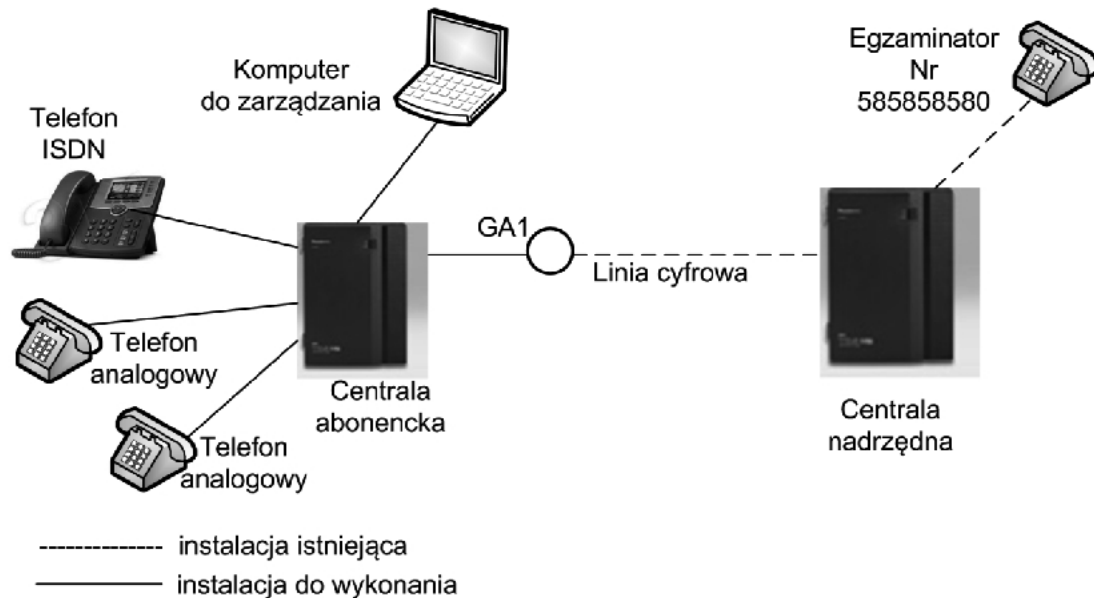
Komputer do zarządzania

Egzaminator Nr 585858580

Telefon ISDN

GA1

Linia cyfrowa

Telefon analogowy

Telefon analogowy

Centrala abonencka

Centrala nadrzędna

------------- instalacja istniejąca
———— instalacja do wykonania